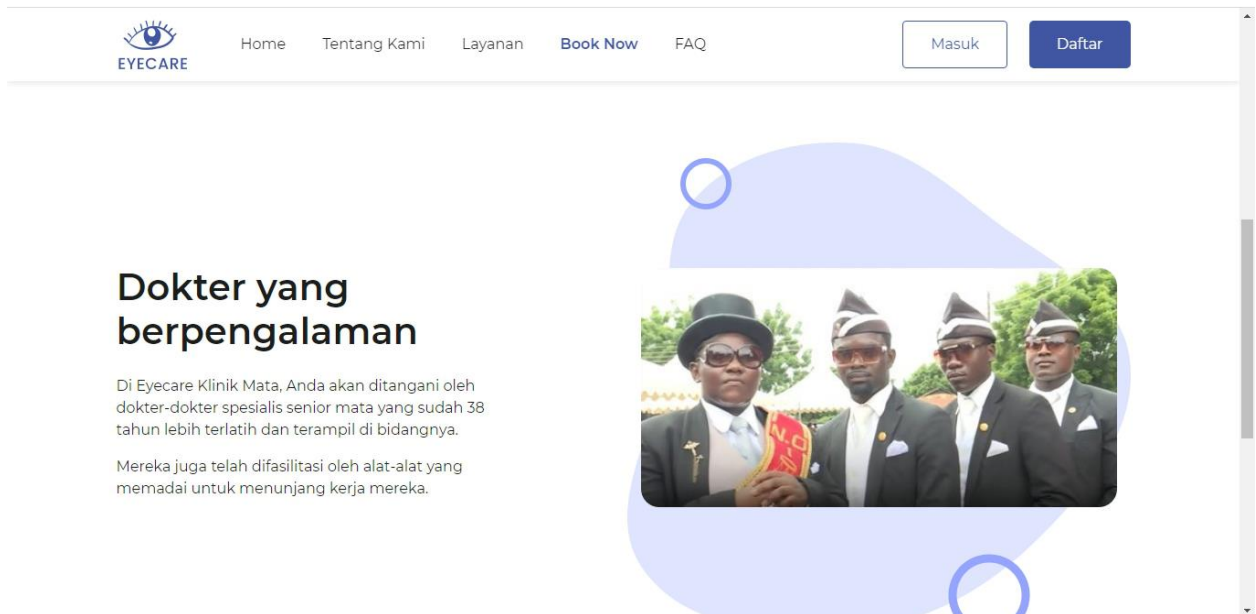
EYECARE

Home Tentang Kami Layanan Book Now FAQ

Masuk Daftar

Dokter yang berpengalaman

Di Eyecare Klinik Mata, Anda akan ditangani oleh dokter-dokter spesialis senior mata yang sudah 38 tahun lebih terlatih dan terampil di bidangnya.

Mereka juga telah difasilitasi oleh alat-alat yang memadai untuk menunjang kerja mereka.